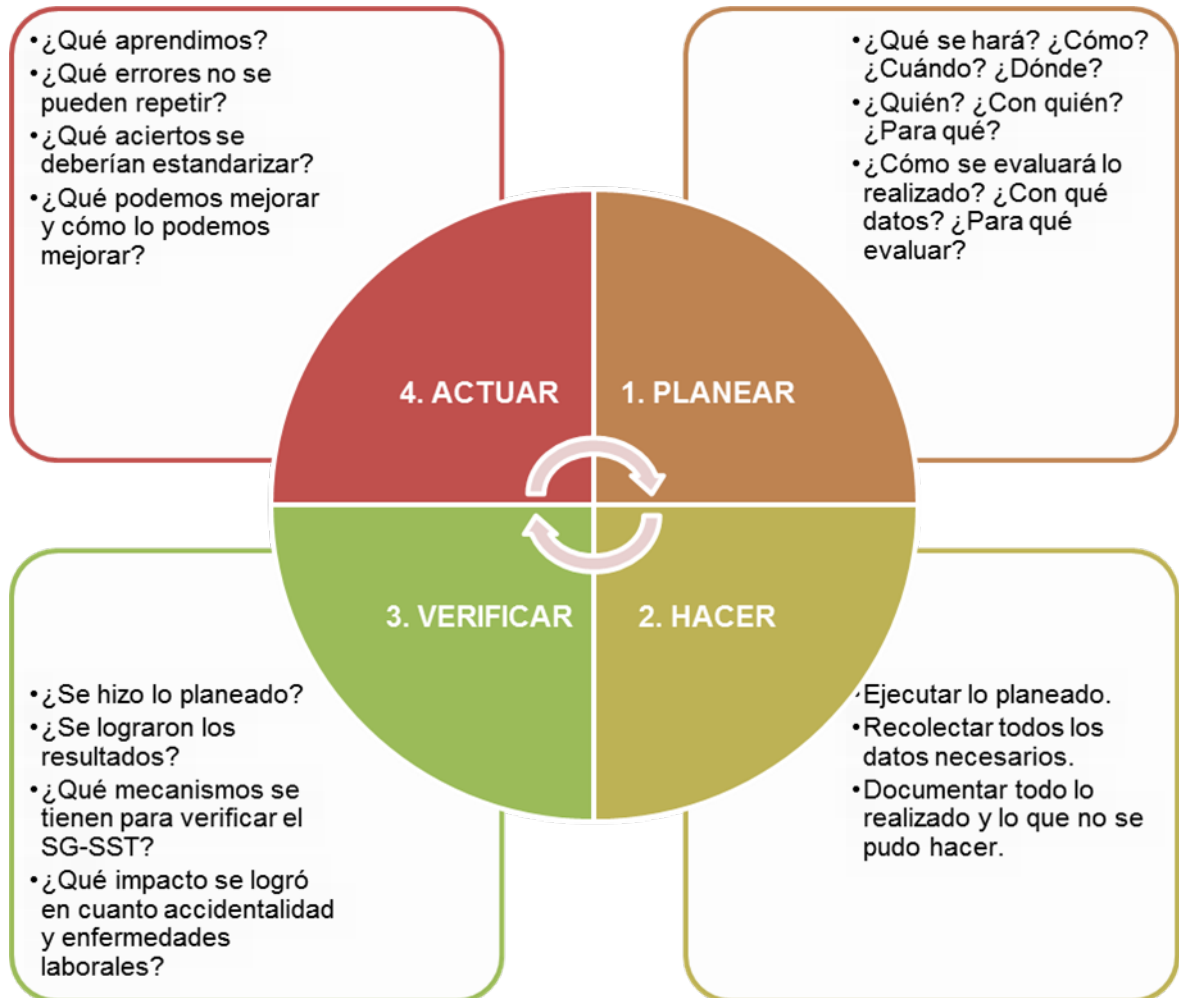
• ¿Qué aprendimos?
• ¿Qué errores no se pueden repetir?
• ¿Qué aciertos se deberían estandarizar?
• ¿Qué podemos mejorar y cómo lo podemos mejorar?

• ¿Qué se hará? ¿Cómo? ¿Cuándo? ¿Dónde?
• ¿Quién? ¿Con quién? ¿Para qué?
• ¿Cómo se evaluará lo realizado? ¿Con qué datos? ¿Para qué evaluar?

4. ACTUAR

1. PLANEAR

3. VERIFICAR

2. HACER

• ¿Se hizo lo planeado?
• ¿Se lograron los resultados?
• ¿Qué mecanismos se tienen para verificar el SG-SST?
• ¿Qué impacto se logró en cuanto accidentalidad y enfermedades laborales?

• Ejecutar lo planeado.
• Recolectar todos los datos necesarios.
• Documentar todo lo realizado y lo que no se pudo hacer.